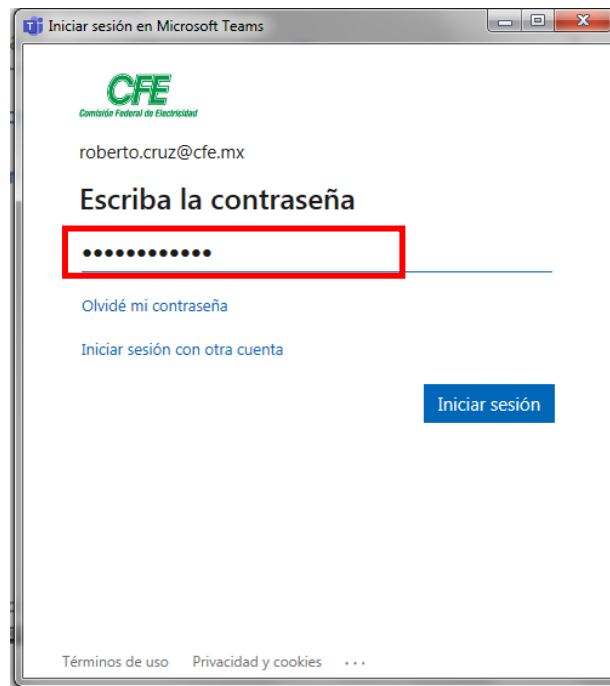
Iniciar sesión en Microsoft Teams

CFE
Comisión Federal de Electricidad

roberto.cruz@cfe.mx

Escriba la contraseña

••••••••••••

Olvidé mi contraseña

Iniciar sesión con otra cuenta

Iniciar sesión

Términos de uso Privacidad y cookies ...